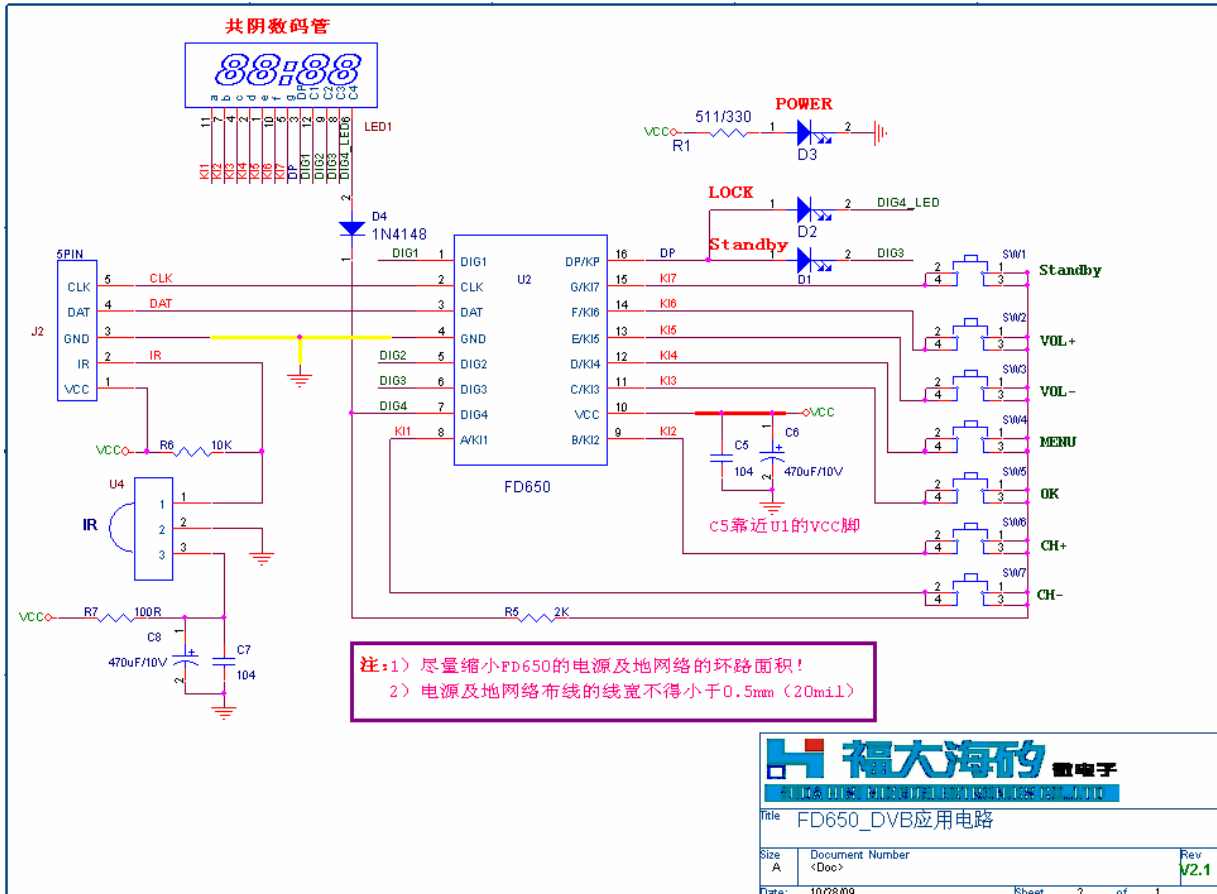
共阴数码管

88:88

a b c d e f g DP C1 C2 C3 C4

11 7 4 2 1 10 5 3 12 9 8 6

KI1 KI2 KI3 KI4 KI5 KI6 KI7 DP DIG1 DIG2 DIG3 DIG4_LED6

LED1

2

D4
1N4148

1

5PIN

CLK 5 CLK
DAT 4 DAT
GND 3
IR 2 IR
VCC 1

J2

VCC R6 10K

U4

IR

1
2
3

VCC R7 100R

C8
470uF/10V

C7
104

DIG1 1 DIG1
2 CLK
3 DAT
4 GND
DIG2 5 DIG2
DIG3 6 DIG3
DIG4 7 DIG4
KI1 8 A/KI1

U2

DP/KP 16 DP
G/KI7 15 KI7
F/KI6 14 KI6
E/KI5 13 KI5
D/KI4 12 KI4
C/KI3 11 KI3
VCC 10
B/KI2 9 KI2

FD650

VCC
R1 511/330
1 2
POWER
D3

LOCK
1 2 DIG4_LED
D2

Standby
1 2 DIG3
D1

VCC
C5
104
C6
470uF/10V

C5靠近U1的VCC脚

SW1 Standby
SW2 VOL+
SW3 VOL-
SW4 MENU
SW5 OK
SW6 CH+
SW7 CH-

R5 2K

注：1）尽量缩小FD650的电源及地网络的环路面积！
2）电源及地网络布线的线宽不得小于0.5mm（20mil）

福大海矽 微电子

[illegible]

Title
FD650_DVB应用电路

Size A
Document Number
<Doc>

Rev
V2.1

Date: 10/28/09 Sheet 2 of 1